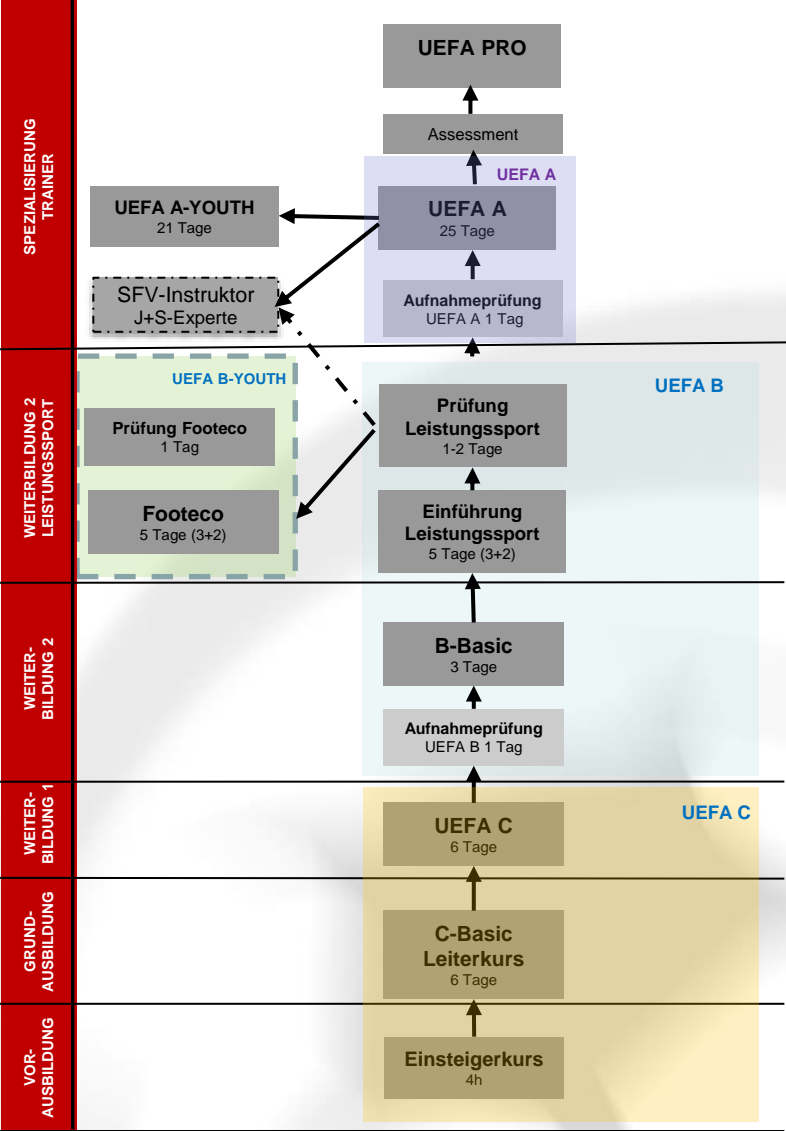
SPEZIALISIERUNG TRAINER

UEFA PRO

Assessment

UEFA A

UEFA A-YOUTH
21 Tage

UEFA A
25 Tage

SFV-Instruktor
J+S-Experte

Aufnahmeprüfung
UEFA A 1 Tag

WEITERBILDUNG 2 LEISTUNGSSPORT

UEFA B-YOUTH

UEFA B

Prüfung Footeco
1 Tag

Prüfung Leistungssport
1-2 Tage

Footeco
5 Tage (3+2)

Einführung Leistungssport
5 Tage (3+2)

WEITER-BILDUNG 2

B-Basic
3 Tage

Aufnahmeprüfung
UEFA B 1 Tag

WEITER-BILDUNG 1

UEFA C

UEFA C
6 Tage

GRUND-AUSBILDUNG

C-Basic Leiterkurs
6 Tage

VOR-AUSBILDUNG

Einsteigerkurs
4h